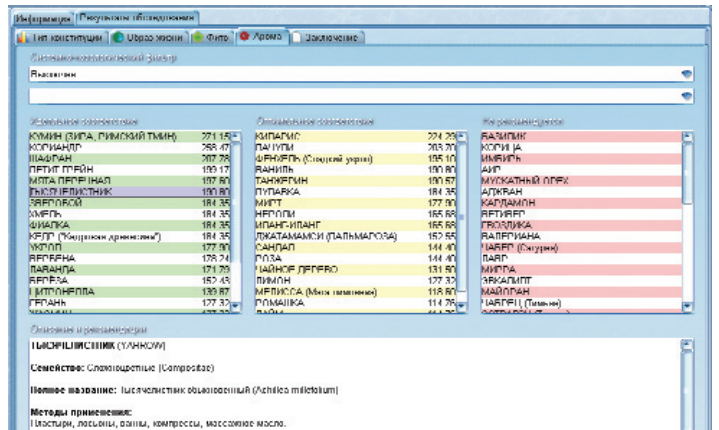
Информация | Результаты обследования

Тип конституции | Образ жизни | Фито | Арома | Заключение

Психоэмоциональный фактор

Высокий

| Желательные соответствия | |
|---|---|
| КУМИН (ЗИРА, РИМСКИЙ ТМИН) | 271.15 |
| КОРИАНДР | 258.47 |
| ШАФРАН | 207.78 |
| ПЕТИТ ГРЕЙН | 193.17 |
| МЯТА ПЕРЕЧНАЯ | 187.80 |
| ТЫСЯЧЕЛИСТНИК | 190.80 |
| ЗВЕРОБОЙ | 184.35 |
| ХМЕЛЬ | 184.35 |
| ФИАЛКА | 184.35 |
| КЕДР ("Кедровое дерево") | 184.35 |
| УКРОП | 177.90 |
| ВЕРБЕНА | 178.24 |
| ЛАВАНДА | 171.73 |
| БЕРЁЗА | 152.43 |
| ЦИТРОНЕЛЛА | 139.87 |
| ГЕРАНЬ | 177.32 |

| Отношенные соответствия | |
|---|---|
| КИПАРИС | 224.28 |
| ПАЧУЛИ | 203.70 |
| ФЕНХЕЛЬ (Сладкий укроп) | 195.10 |
| ВАНИЛЬ | 190.80 |
| ТАНЖЕРИН | 190.57 |
| ПУПАВКА | 184.35 |
| МИРТ | 177.90 |
| НЕРОЛИ | 165.88 |
| ИЛАНГ-ИЛАНГ | 165.88 |
| ДЖАТАМАНСИ (ПАЛЬМАРОЗА) | 152.55 |
| САНДАЛ | 144.40 |
| РОЗА | 144.40 |
| ЧАЙНОЕ ДЕРЕВО | 131.50 |
| ЛИМОН | 127.32 |
| МЕЛИССА (Мята лимонная) | 118.60 |
| РОМАШКА | 114.76 |

Нежелательные
БАЗИЛИК
КОРИЦА
ИМБИРЬ
АИР
МУСКАТНЫЙ ОРЕХ
АДЖВАН
КАРДАМОН
ВЕТИВЕР
ГВОЗДИКА
ВАЛЕРИАНА
ЧАБЕР (Сатурея)
ЛАВР
МИРРА
ЭВКАЛИПТ
МАЙОРАН
ЧАБРЕЦ (Тимьян)

Описание и рекомендации

ТЫСЯЧЕЛИСТНИК (YARROW)

Семейство: Сложноцветные (Compositae)

Полное название: Тысячелистник обыкновенный (Achillea millefolium)

Методы применения:
Пластыри, лосьоны, ванны, компрессы, массажное масло.